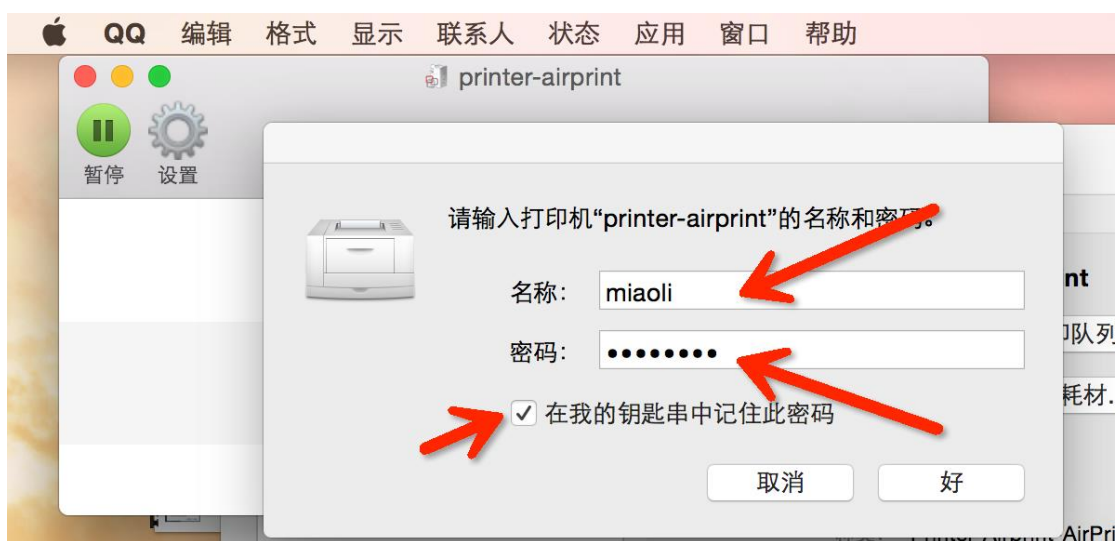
QQ 编辑 格式 显示 联系人 状态 应用 窗口 帮助

printer-airprint

暂停 设置

请输入打印机“printer-airprint”的名称和密码。

名称: miaoli

密码: ••••••••

✓ 在我的钥匙串中记住此密码

取消 好

nt

印队列

耗材.

Printer Airprint AirPri